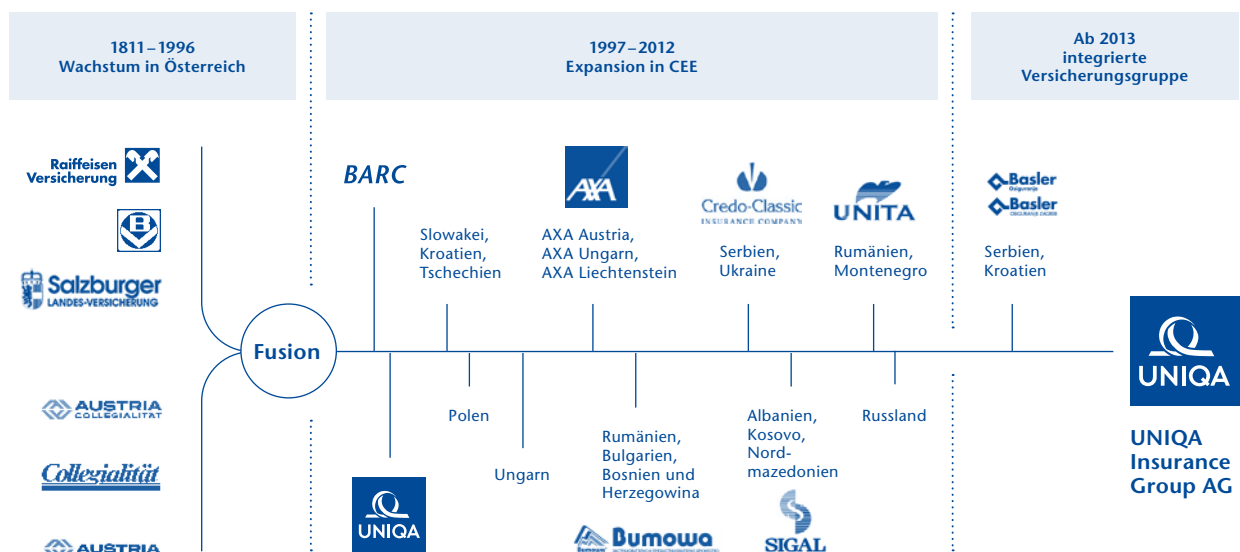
1811 – 1996
Wachstum in Österreich

1997 – 2012
Expansion in CEE

Ab 2013
integrierte
Versicherungsgruppe

Raiffeisen
Versicherung

Salzburger
LANDES-VERSICHERUNG

AUSTRIA
COLLEGIALITÄT

Collegialität

AUSTRIA

Fusion

BARC

Slowakei,
Kroatien,
Tschechien

AXA

AXA Austria,
AXA Ungarn,
AXA Liechtenstein

Credo-Classic
INSURANCE COMPANY

Serbien,
Ukraine

UNITA

Rumänien,
Montenegro

Basler
Basler

Serbien,
Kroatien

Polen

Ungarn

Rumänien,
Bulgarien,
Bosnien und
Herzegowina

Albanien,
Kosovo,
Nordmazedonien

Russland

UNIQA

Bumowa

SIGAL

UNIQA

UNIQA
Insurance
Group AG